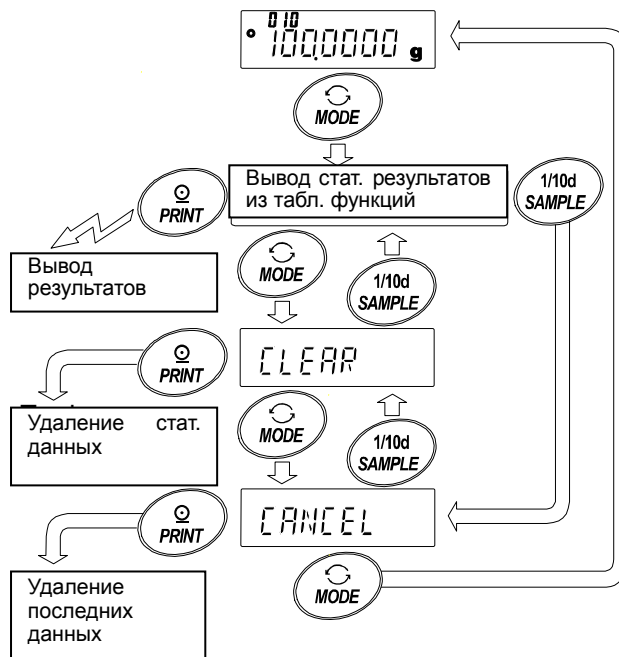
010
100.0000 g

MODE

Вывод стат. результатов из табл. функций

PRINT

1/10d SAMPLE

Вывод результатов

MODE

1/10d SAMPLE

PRINT

CLEAR

Удаление стат. данных

MODE

1/10d SAMPLE

PRINT

CANCEL

Удаление последних данных

MODE